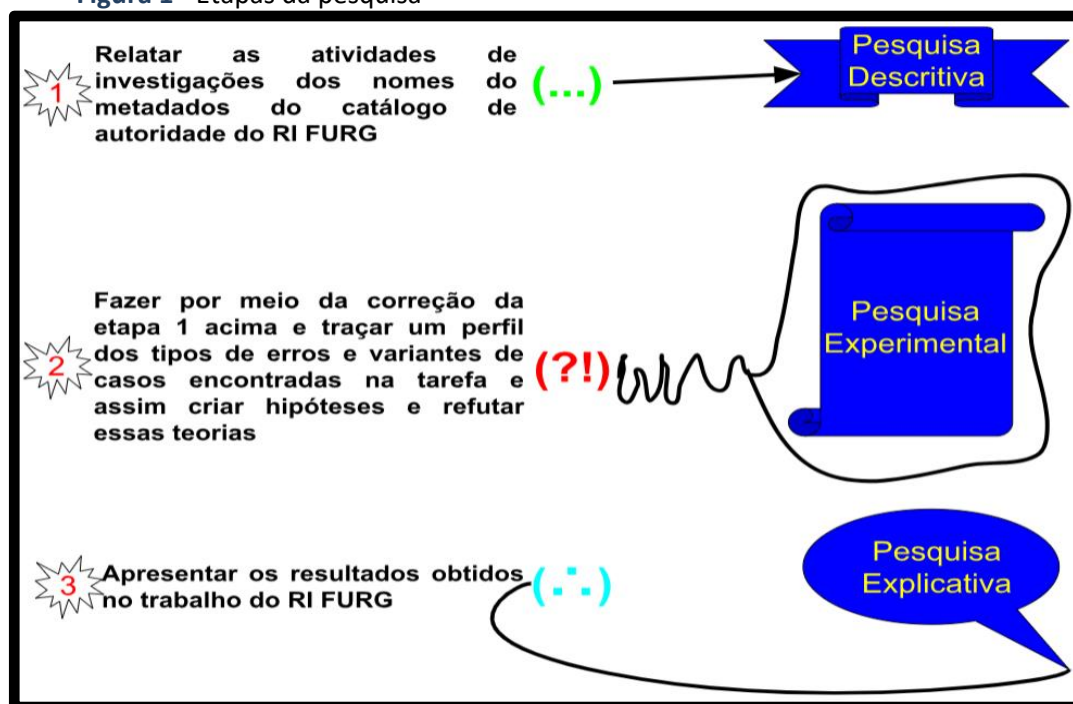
Figura 1 – Etapas da pesquisa

1 Relatar as atividades de investigações dos nomes do metadados do catálogo de autoridade do RI FURG (...)

Pesquisa Descritiva

2 Fazer por meio da correção da etapa 1 acima e traçar um perfil dos tipos de erros e variantes de casos encontradas na tarefa e assim criar hipóteses e refutar essas teorias (?!)

Pesquisa Experimental

3 Apresentar os resultados obtidos no trabalho do RI FURG (.˙.)

Pesquisa Explicativa